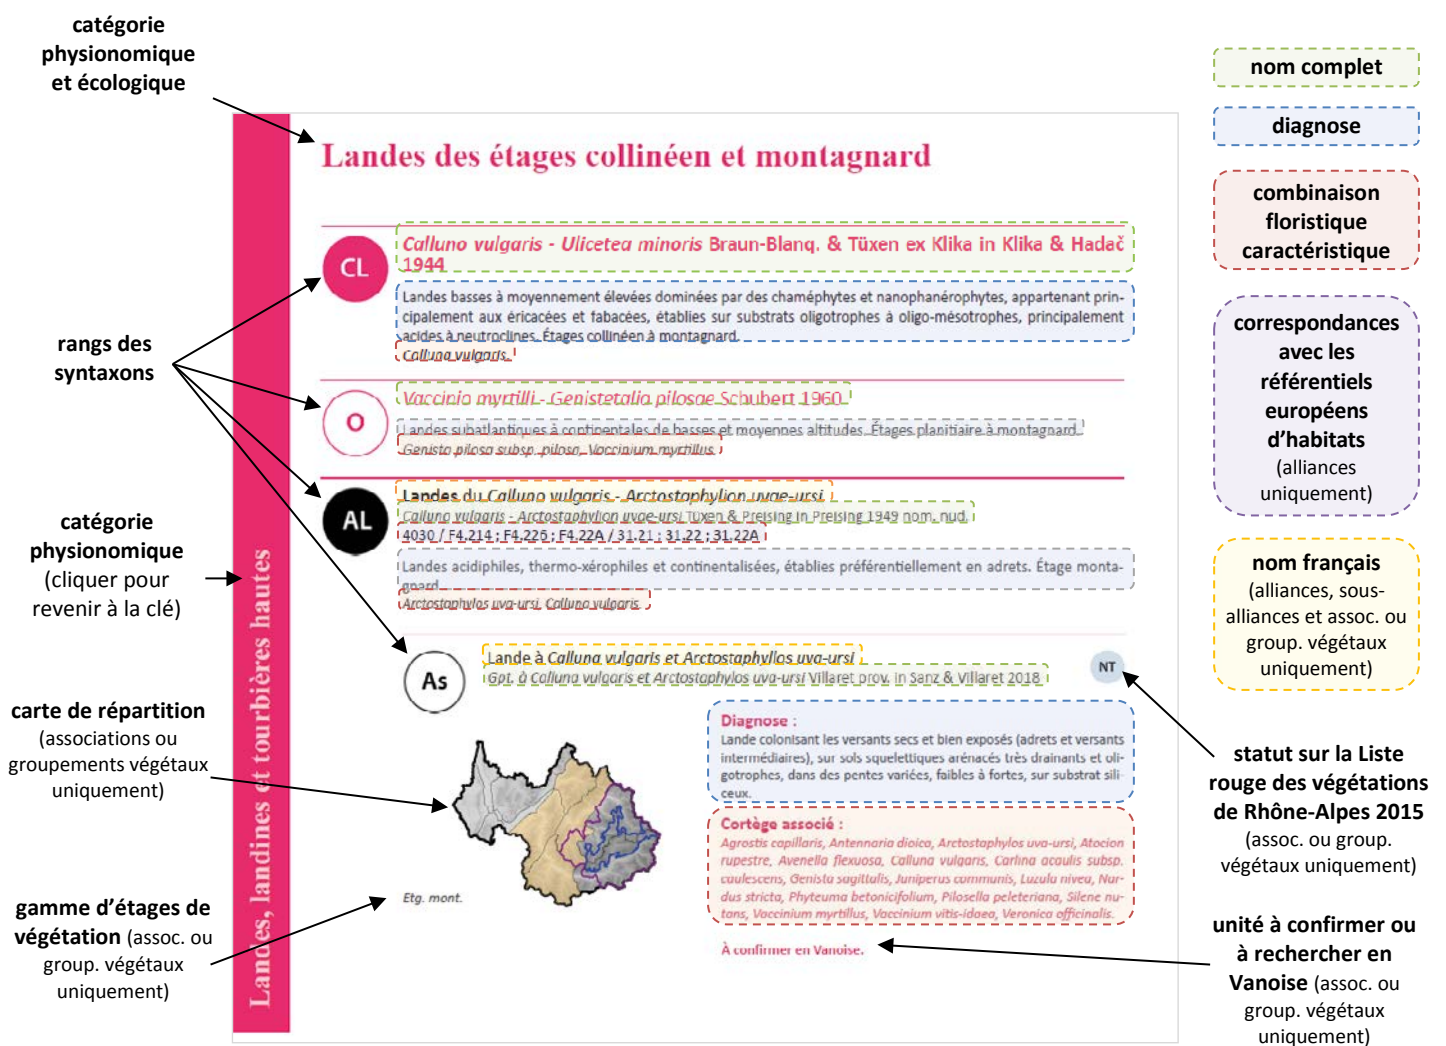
catégorie physionomique et écologique

nom complet

diagnose

combinaison floristique caractéristique

correspondances avec les référentiels européens d'habitats (alliances uniquement)

nom français (alliances, sous-alliances et assoc. ou group. végétaux uniquement)

Landes des étages collinéen et montagnard

CL

Calluno vulgaris - Ulicetea minoris Braun-Blanq. & Tüxen ex Klika in Klika & Hadač 1944

Landes basses à moyennement élevées dominées par des chaméphytes et nanophanérophytes, appartenant principalement aux éricacées et fabacées, établies sur substrats oligotrophes à oligo-mésotrophes, principalement acides à neutroclines. Étages collinéen à montagnard.

Calluna vulgaris.

rangs des syntaxons

O

Vaccinio myrtilli - Genistetalia pilosae Schubert 1960

Landes subatlantiques à continentales de basses et moyennes altitudes. Étages planitiaire à montagnard.

Genista pilosa subsp. pilosa, Vaccinium myrtillus.

AL

Landes du Calluno vulgaris - Arctostaphylion uvae-ursi

Calluno vulgaris - Arctostaphylion uvae-ursi Tüxen & Preising in Preising 1949 nom. nud.

4030 / F4.214 ; F4.226 ; F4.22A / 31.21 ; 31.22 ; 31.22A

catégorie physionomique (cliquer pour revenir à la clé)

Landes acidiphiles, thermo-xérophiles et continentalisées, établies préférentiellement en adrets. Étage montagnard.

Arctostaphylos uva-ursi, Calluna vulgaris.

Landes, landines et tourbières hautes

As

Lande à Calluna vulgaris et Arctostaphyllos uva-ursi

Gpt. à Calluna vulgaris et Arctostaphylos uva-ursi Villaret prov. in Sanz & Villaret 2018

NT

carte de répartition (associations ou groupements végétaux uniquement)

Diagnose :
Lande colonisant les versants secs et bien exposés (adrets et versants intermédiaires), sur sols squelettiques arénacés très drainants et oligotrophes, dans des pentes variées, faibles à fortes, sur substrat siliceux.

statut sur la Liste rouge des végétations de Rhône-Alpes 2015 (assoc. ou group. végétaux uniquement)

Cortège associé :
Agrostis capillaris, Antennaria dioica, Arctostaphylos uva-ursi, Atocion rupestre, Avenella flexuosa, Calluna vulgaris, Carlina acaulis subsp. caulescens, Genista sagittalis, Juniperus communis, Luzula nivea, Nardus stricta, Phyteuma betonicifolium, Pilosella peleteriana, Silene nutans, Vaccinium myrtillus, Vaccinium vitis-idaea, Veronica officinalis.

gamme d'étages de végétation (assoc. ou group. végétaux uniquement)

Etg. mont.

À confirmer en Vanoise.

unité à confirmer ou à rechercher en Vanoise (assoc. ou group. végétaux uniquement)